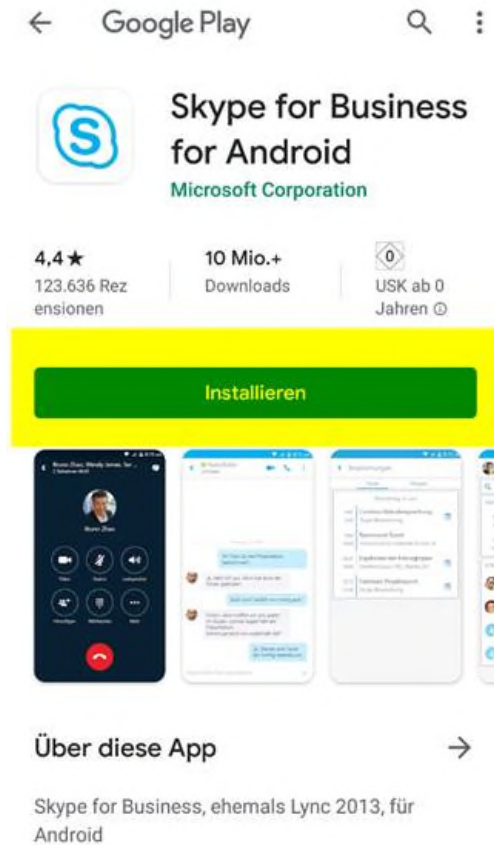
Google Play

Skype for Business for Android
Microsoft Corporation

4,4 ★
123.636 Rezensionen

10 Mio.+
Downloads

0
USK ab 0 Jahren ⓘ

Installieren

Über diese App →

Skype for Business, ehemals Lync 2013, für Android